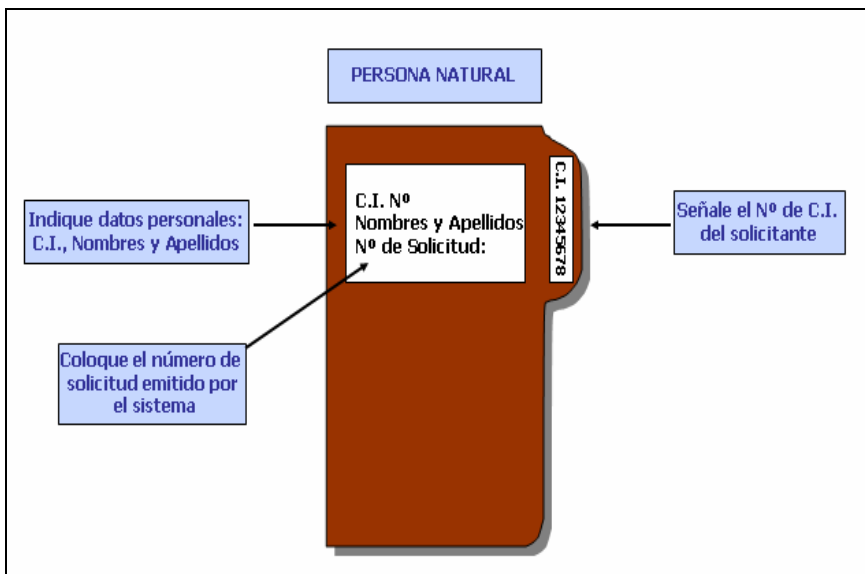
PERSONA NATURAL

Indique datos personales: C.I., Nombres y Apellidos

C.I. Nº
Nombres y Apellidos
Nº de Solicitud:

C.I. 12345678

Señale el Nº de C.I. del solicitante

Coloque el número de solicitud emitido por el sistema